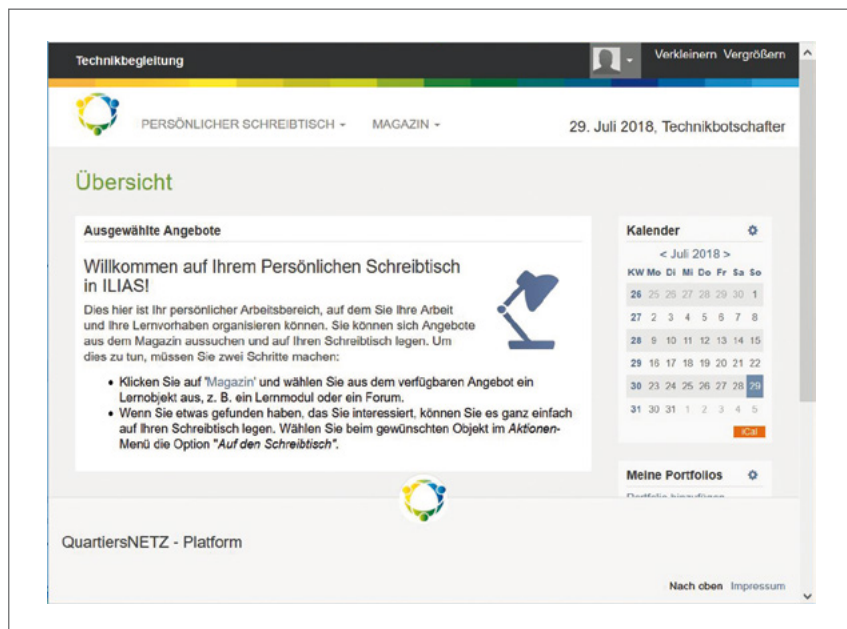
Technikbegleitung

Verkleinern Vergrößern

PERSÖNLICHER SCHREIBTISCH MAGAZIN

29. Juli 2018, Technikbotschafter

Übersicht

Ausgewählte Angebote

Willkommen auf Ihrem Persönlichen Schreibtisch in ILIAS!

Dies hier ist Ihr persönlicher Arbeitsbereich, auf dem Sie Ihre Arbeit und Ihre Lernvorhaben organisieren können. Sie können sich Angebote aus dem Magazin aussuchen und auf Ihren Schreibtisch legen. Um dies zu tun, müssen Sie zwei Schritte machen:

- Klicken Sie auf 'Magazin' und wählen Sie aus dem verfügbaren Angebot ein Lernobjekt aus, z. B. ein Lernmodul oder ein Forum.
- Wenn Sie etwas gefunden haben, das Sie interessiert, können Sie es ganz einfach auf Ihren Schreibtisch legen. Wählen Sie beim gewünschten Objekt im *Aktionen*-Menü die Option "*Auf den Schreibtisch*".

Kalender

< Juli 2018 >

| KW | Mo | Di | Mi | Do | Fr | Sa | So |
|---|---|---|---|---|---|---|---|
| 26 | 25 | 26 | 27 | 28 | 29 | 30 | 1 |
| 27 | 2 | 3 | 4 | 5 | 6 | 7 | 8 |
| 28 | 9 | 10 | 11 | 12 | 13 | 14 | 15 |
| 29 | 16 | 17 | 18 | 19 | 20 | 21 | 22 |
| 30 | 23 | 24 | 25 | 26 | 27 | 28 | 29 |
| 31 | 30 | 31 | 1 | 2 | 3 | 4 | 5 |

iCal

Meine Portfolios

Portfolio hinzufügen

QuartiersNETZ - Platform

Nach oben Impressum